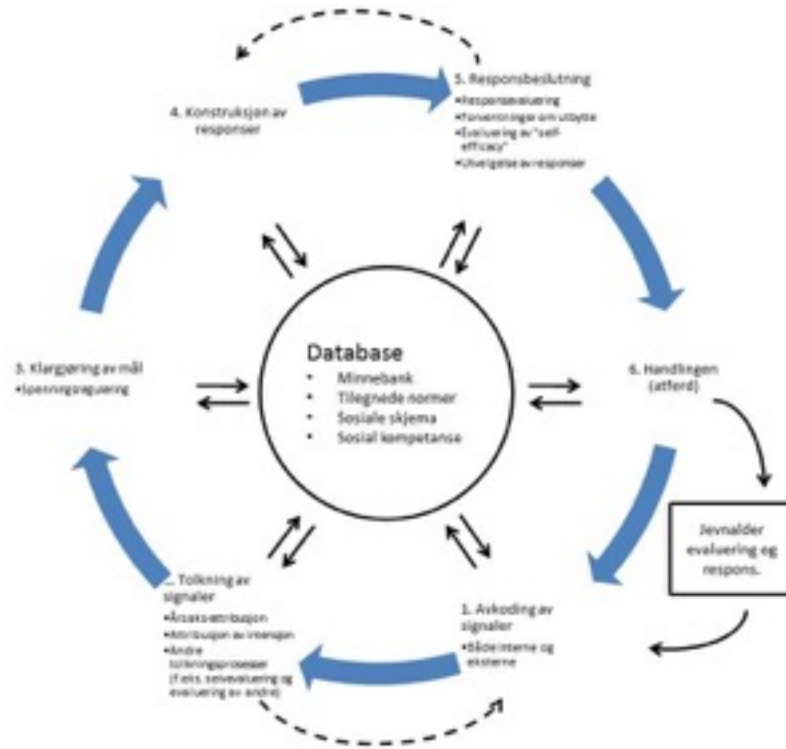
4. Konstruksjon av responser

5. Responsbeslutning
•Responsevaluering
•Forventninger om utbytte
•Evaluering av "self-efficacy"
•Utvelgelse av responser

3. Klargjøring av mål
•Spenningsregulering

Database
• Minnebank
• Tilegnede normer
• Sosiale skjema
• Sosial kompetanse

6. Handlingen (atferd)

Jevnalder evaluering og respons.

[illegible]. Tolkning av signaler
•Årsaks-attribusjon
•Attribusjon av intensjon
•Andre tolkningsprosesser (f.eks. selvevaluering og evaluering av andre)

1. Avkoding av signaler
•Både interne og eksterne